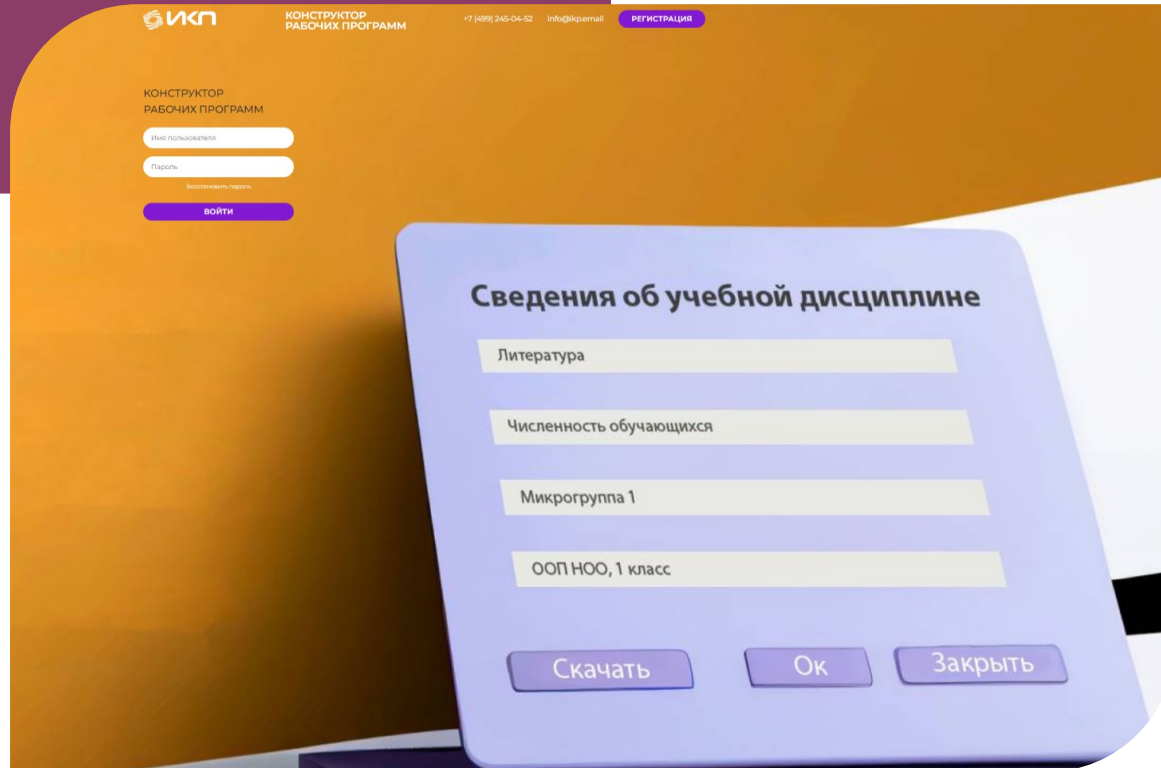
ИКП

КОНСТРУКТОР РАБОЧИХ ПРОГРАММ

+7 (499) 245-04-52 info@ikp.email РЕГИСТРАЦИЯ

КОНСТРУКТОР РАБОЧИХ ПРОГРАММ

Имя пользователя

Пароль

Восстановить пароль

ВОЙТИ

Сведения об учебной дисциплине

Литература

Численность обучающихся

Микрогруппа 1

ООП НОО, 1 класс

Скачать Ок Закрыть